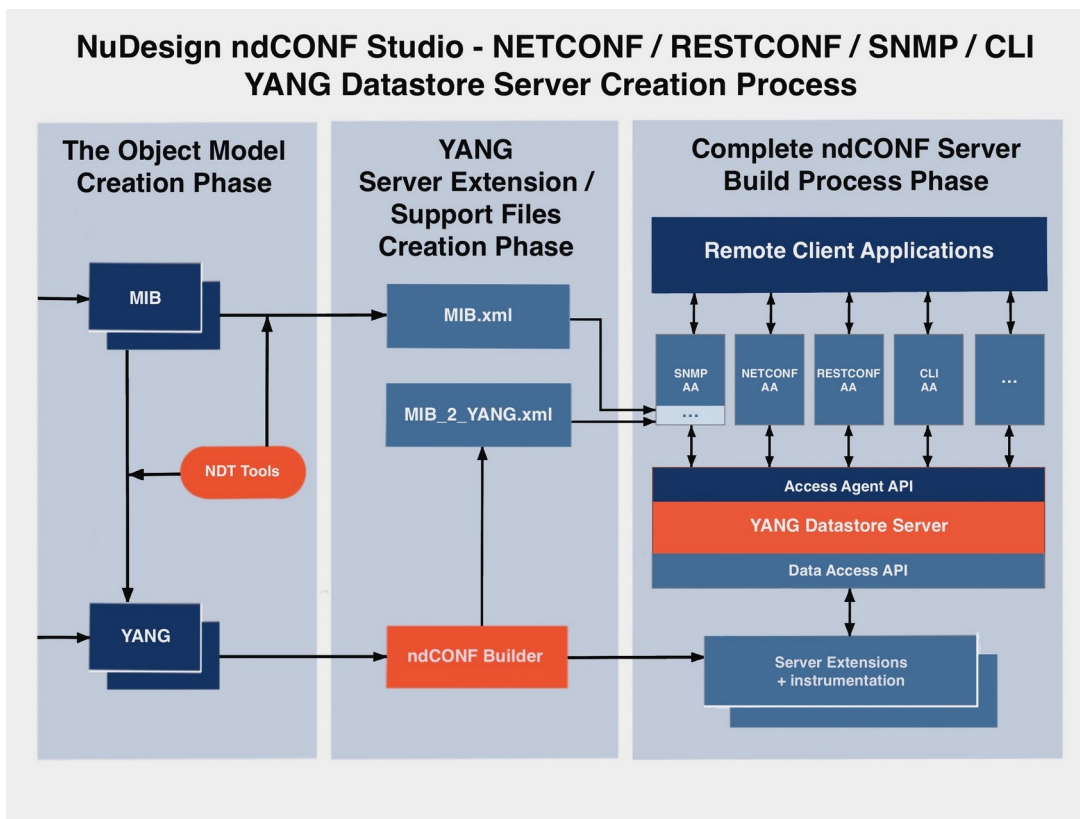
NuDesign ndCONF Studio - NETCONF / RESTCONF / SNMP / CLI
YANG Datastore Server Creation Process

The Object Model Creation Phase

MIB

NDT Tools

YANG

YANG Server Extension / Support Files Creation Phase

MIB.xml

MIB_2_YANG.xml

ndCONF Builder

Complete ndCONF Server Build Process Phase

Remote Client Applications

SNMP AA

...

NETCONF AA

RESTCONF AA

CLI AA

...

Access Agent API

YANG Datastore Server

Data Access API

Server Extensions + instrumentation